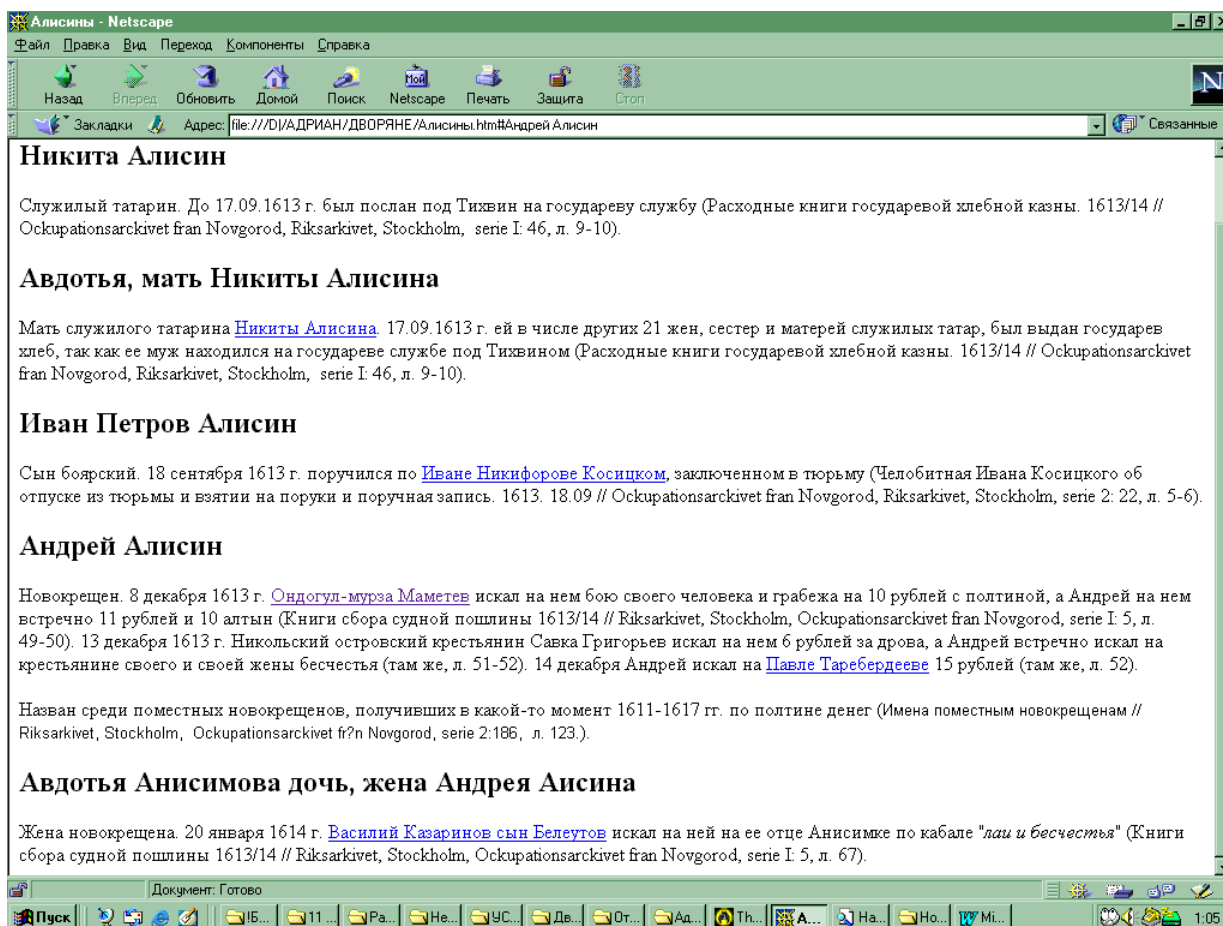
Алисины - Netscape

Файл Правка Вид Переход Компоненты Справка

Назад Вперед Обновить Домой Поиск Netscape Печать Защита Стоп

Закладки Адрес: file:///D|/АДРИАН/ДВОРЯНЕ/Алисины.htm#Андрей Алисин Связанные

Никита Алисин

Служилый татарин. До 17.09.1613 г. был послан под Тихвин на государеву службу (Расходные книги государевой хлебной казны. 1613/14 // Ockupationsarckivet fran Novgorod, Riksarkivet, Stockholm, serie I: 46, л. 9-10).

Авдотья, мать Никиты Алисина

Мать служилого татарина Никиты Алисина. 17.09.1613 г. ей в числе других 21 жен, сестер и матерей служилых татар, был выдан государев хлеб, так как ее муж находился на государеве службе под Тихвином (Расходные книги государевой хлебной казны. 1613/14 // Ockupationsarckivet fran Novgorod, Riksarkivet, Stockholm, serie I: 46, л. 9-10).

Иван Петров Алисин

Сын боярский. 18 сентября 1613 г. поручился по Иване Никифорове Косицком, заключенном в тюрьму (Челобитная Ивана Косицкого об отпуске из тюрьмы и взятии на поруки и поручная запись. 1613. 18.09 // Ockupationsarckivet fran Novgorod, Riksarkivet, Stockholm, serie 2: 22, л. 5-6).

Андрей Алисин

Новокрещен. 8 декабря 1613 г. Ондогул-мурза Маметев искал на нем бою своего человека и грабежа на 10 рублей с полтиной, а Андрей на нем встречно 11 рублей и 10 алтын (Книги сбора судной пошлины 1613/14 // Riksarkivet, Stockholm, Ockupationsarckivet fran Novgorod, serie I: 5, л. 49-50). 13 декабря 1613 г. Никольский островский крестьянин Савка Григорьев искал на нем 6 рублей за дрова, а Андрей встречно искал на крестьянине своего и своей жены бесчестья (там же, л. 51-52). 14 декабря Андрей искал на Павле Таребердееве 15 рублей (там же, л. 52).

Назван среди поместных новокрещенов, получивших в какой-то момент 1611-1617 гг. по полтине денег (Имена поместным новокрещенам // Riksarkivet, Stockholm, Ockupationsarckivet fr?n Novgorod, serie 2:186, л. 123.).

Авдотья Анисимова дочь, жена Андрея Аисина

Жена новокрещена. 20 января 1614 г. Василий Казаринов сын Белеутов искал на ней на ее отце Анисимке по кабале "лаи и бесчестья" (Книги сбора судной пошлины 1613/14 // Riksarkivet, Stockholm, Ockupationsarckivet fran Novgorod, serie I: 5, л. 67).

Документ: Готово

Пуск Б... 11... Ра... Не... УС... Дв... От... Ад... Th... А... На... Но... Mi... 1:05